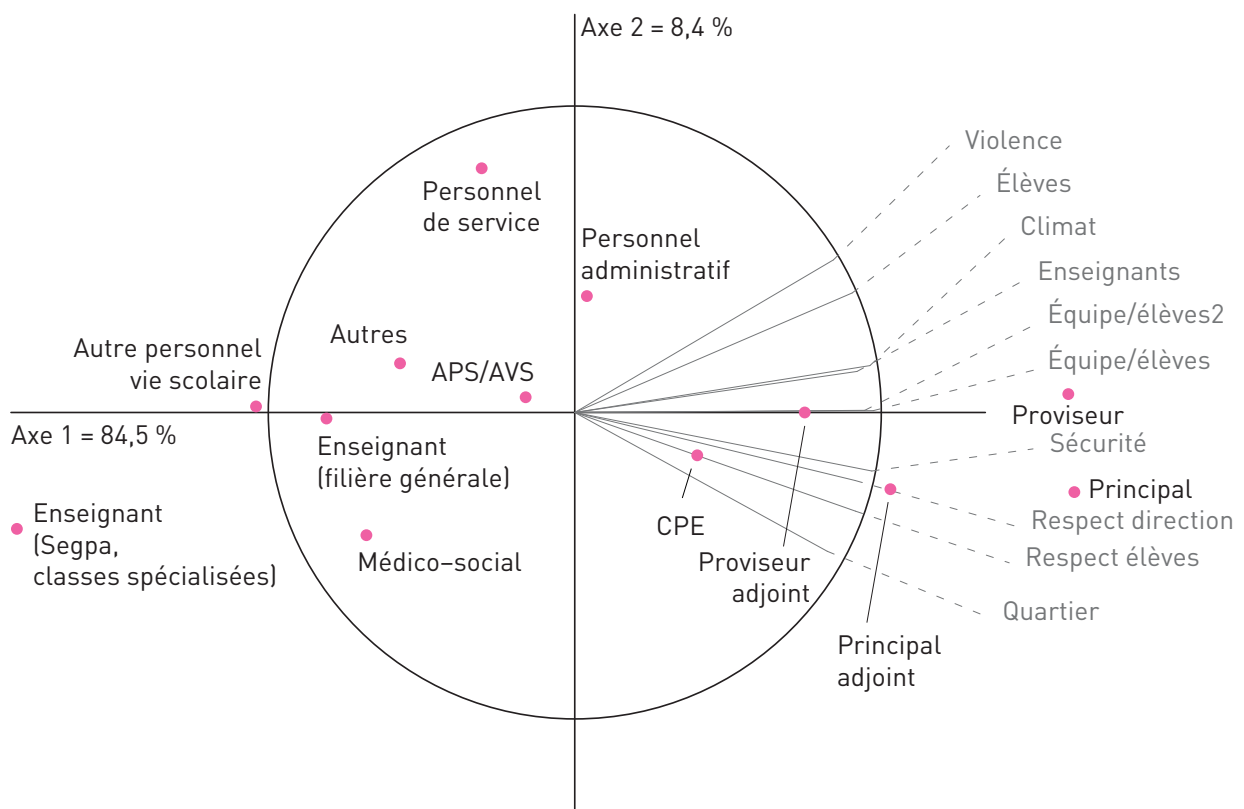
Axe 2 = 8,4 %

Violence

Élèves

Climat

Enseignants

Équipe/élèves2

Équipe/élèves

Personnel de service

Personnel administratif

Autres

Autre personnel vie scolaire

APS/AVS

Axe 1 = 84,5 %

Enseignant (filière générale)

Proviseur

Sécurité

Principal

Respect direction

Respect élèves

Quartier

Enseignant (Segpa, classes spécialisées)

Médico–social

CPE

Proviseur adjoint

Principal adjoint